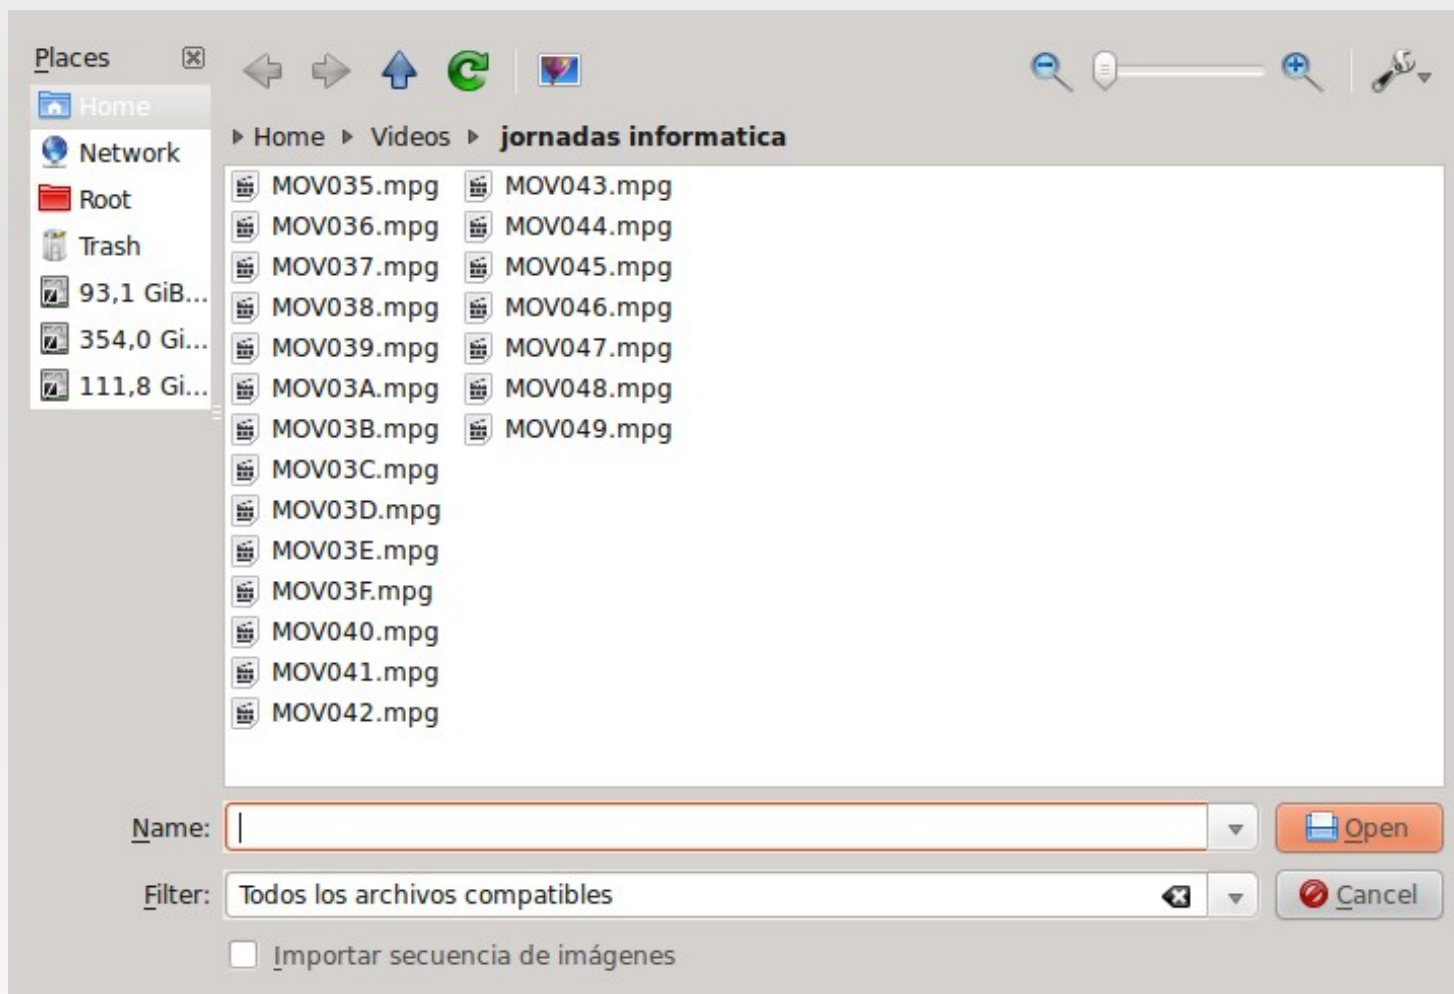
Places

Home
Network
Root
Trash
93,1 GiB...
354,0 Gi...
111,8 Gi...

Home ▸ Videos ▸ jornadas informatica

MOV035.mpg
MOV036.mpg
MOV037.mpg
MOV038.mpg
MOV039.mpg
MOV03A.mpg
MOV03B.mpg
MOV03C.mpg
MOV03D.mpg
MOV03E.mpg
MOV03F.mpg
MOV040.mpg
MOV041.mpg
MOV042.mpg

MOV043.mpg
MOV044.mpg
MOV045.mpg
MOV046.mpg
MOV047.mpg
MOV048.mpg
MOV049.mpg

Name:
Open
Filter: Todos los archivos compatibles
Cancel
Importar secuencia de imágenes